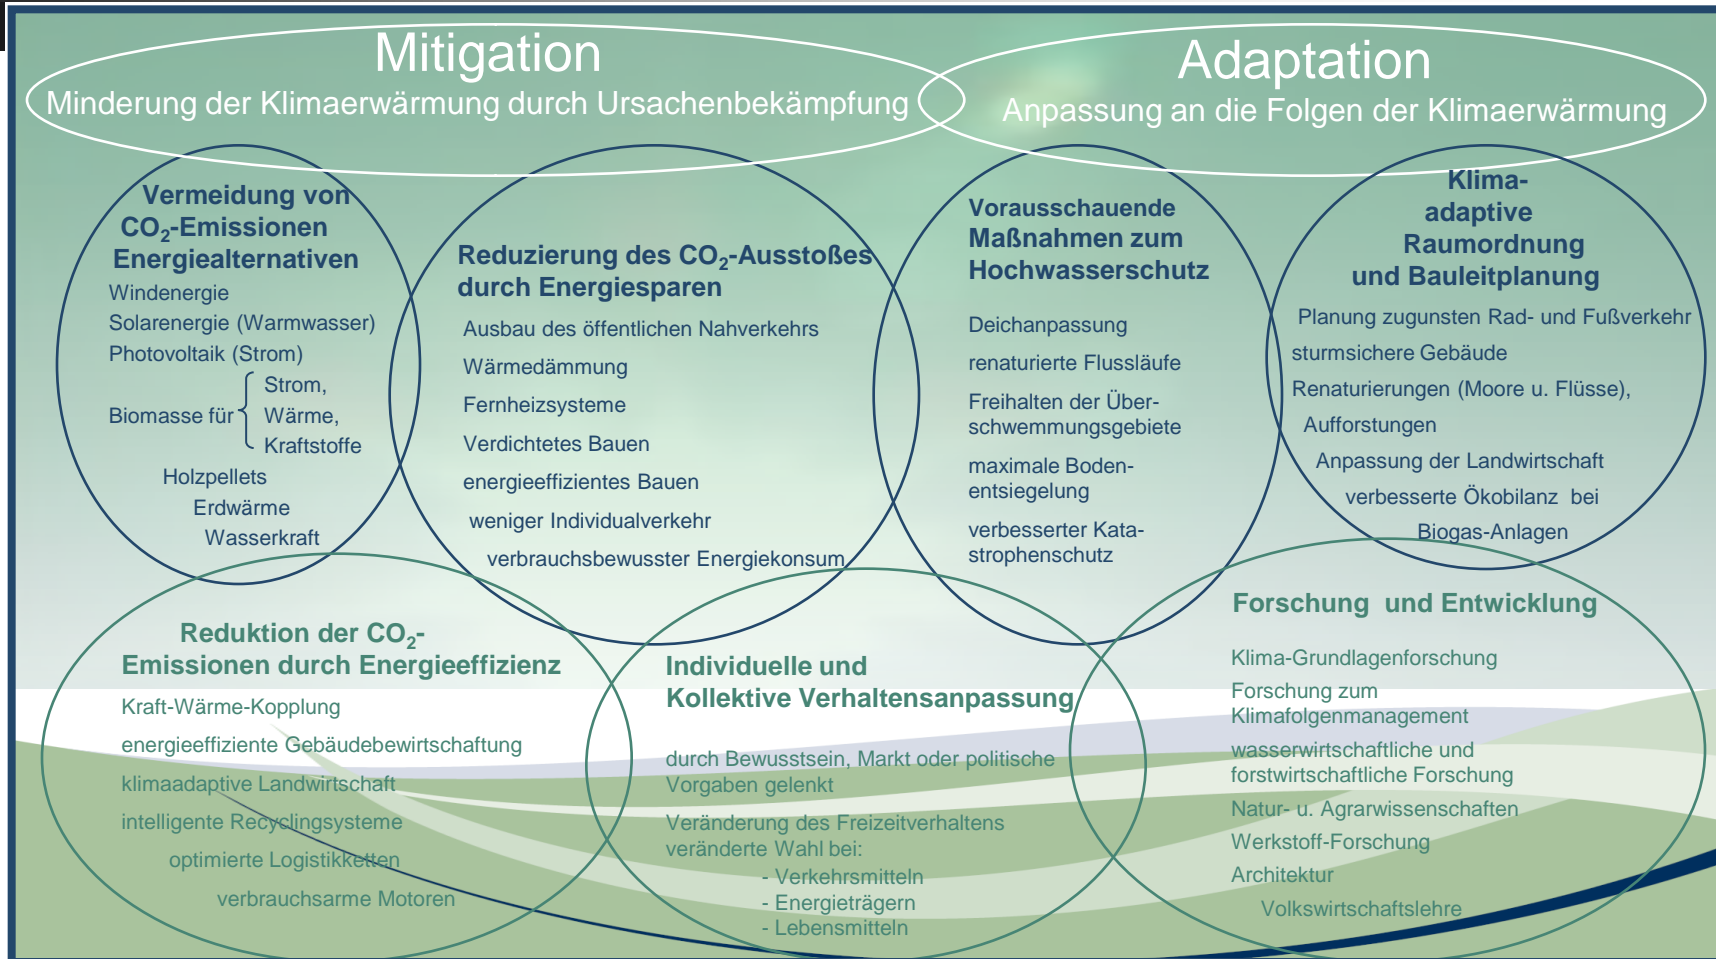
Mitigation
Minderung der Klimaerwärmung durch Ursachenbekämpfung

Adaptation
Anpassung an die Folgen der Klimaerwärmung

Vermeidung von $CO_2$-Emissionen Energiealternativen
Windenergie
Solarenergie (Warmwasser)
Photovoltaik (Strom)
Biomasse für Strom, Wärme, Kraftstoffe
Holzpellets
Erdwärme
Wasserkraft

Reduzierung des $CO_2$-Ausstoßes durch Energiesparen
Ausbau des öffentlichen Nahverkehrs
Wärmedämmung
Fernheizsysteme
Verdichtetes Bauen
energieeffizientes Bauen
weniger Individualverkehr
verbrauchsbewusster Energiekonsum

Vorausschauende Maßnahmen zum Hochwasserschutz
Deichanpassung
renaturierte Flussläufe
Freihalten der Überschwemmungsgebiete
maximale Bodenentsiegelung
verbesserter Katastrophenschutz

Klimaadaptive Raumordnung und Bauleitplanung
Planung zugunsten Rad- und Fußverkehr
sturmsichere Gebäude
Renaturierungen (Moore u. Flüsse),
Aufforstungen
Anpassung der Landwirtschaft
verbesserte Ökobilanz bei
Biogas-Anlagen

Reduktion der $CO_2$-Emissionen durch Energieeffizienz
Kraft-Wärme-Kopplung
energieeffiziente Gebäudebewirtschaftung
klimaadaptive Landwirtschaft
intelligente Recyclingsysteme
optimierte Logistikketten
verbrauchsarme Motoren

Individuelle und Kollektive Verhaltensanpassung
durch Bewusstsein, Markt oder politische Vorgaben gelenkt
Veränderung des Freizeitverhaltens
veränderte Wahl bei:
- Verkehrsmitteln
- Energieträgern
- Lebensmitteln

Forschung und Entwicklung
Klima-Grundlagenforschung
Forschung zum Klimafolgenmanagement
wasserwirtschaftliche und forstwirtschaftliche Forschung
Natur- u. Agrarwissenschaften
Werkstoff-Forschung
Architektur
Volkswirtschaftslehre